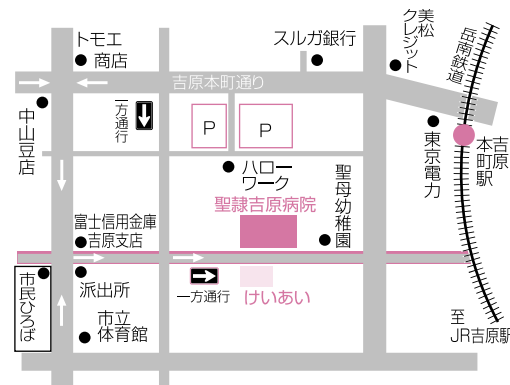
トモエ
商店

スルガ銀行

美松
クレジット

岳南鉄道

吉原本町通り

中山豆店

一方通行

P

P

東京電力

本吉原町駅

ハロー
ワーク

聖母幼稚園

聖隷吉原病院

富士信用金庫
吉原支店

市民ひろば

派出所

一方通行

けいあい

市立
体育館

至
JR吉原駅